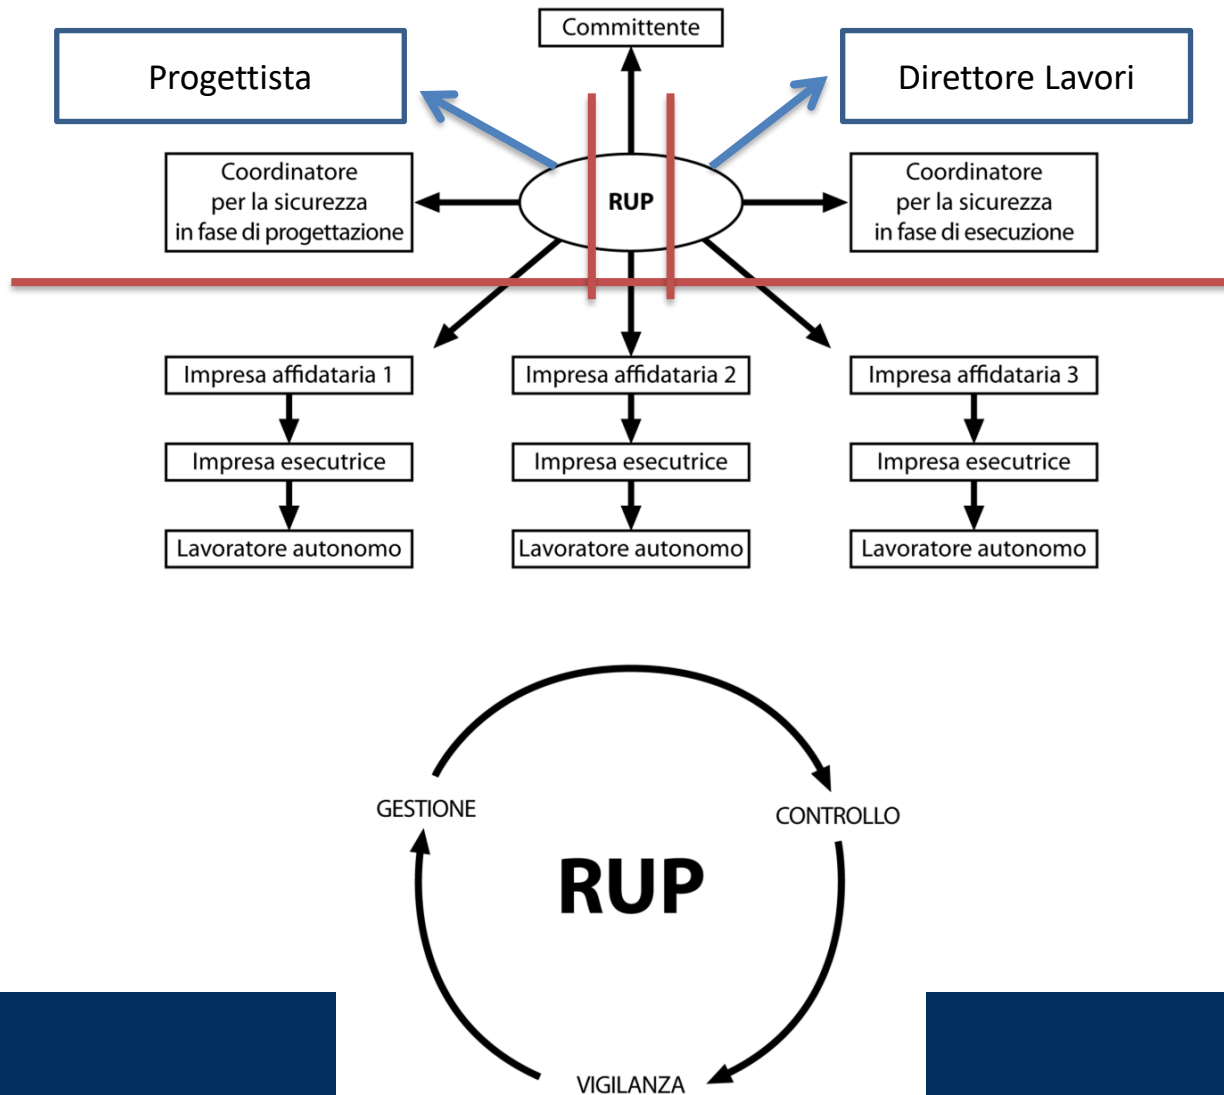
Committente

Progettista

Direttore Lavori

Coordinatore per la sicurezza in fase di progettazione

RUP

Coordinatore per la sicurezza in fase di esecuzione

Impresa affidataria 1

Impresa affidataria 2

Impresa affidataria 3

Impresa esecutrice

Impresa esecutrice

Impresa esecutrice

Lavoratore autonomo

Lavoratore autonomo

Lavoratore autonomo

GESTIONE

CONTROLLO

RUP

VIGILANZA